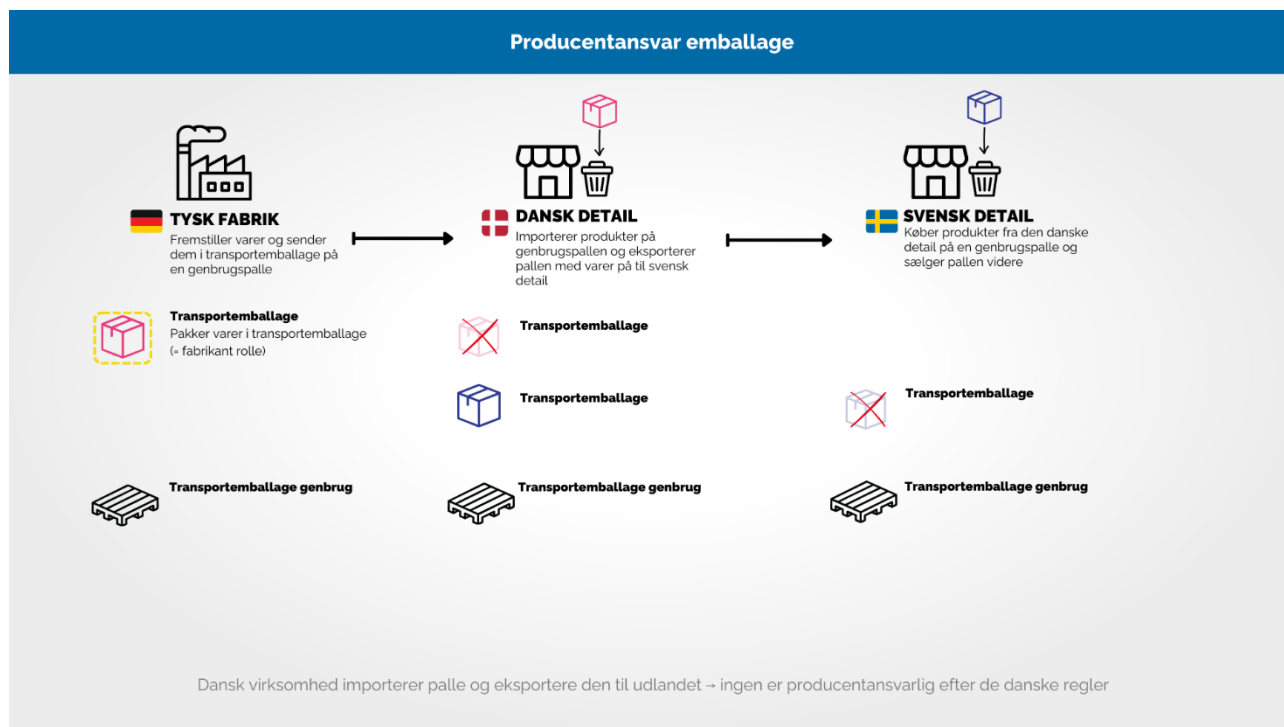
Producentansvar emballage

TYSK FABRIK
Fremstiller varer og sender dem i transportemballage på en genbrugspalle

DANSK DETAIL
Importerer produkter på genbrugspallen og eksporterer pallen med varer på til svensk detail

SVENSK DETAIL
Køber produkter fra den danske detail på en genbrugspalle og sælger pallen videre

Transportemballage
Pakker varer i transportemballage
(= fabrikant rolle)

Transportemballage

Transportemballage

Transportemballage

Transportemballage genbrug

Transportemballage genbrug

Transportemballage genbrug

Dansk virksomhed importerer palle og eksportere den til udlandet → ingen er producentansvarlig efter de danske regler